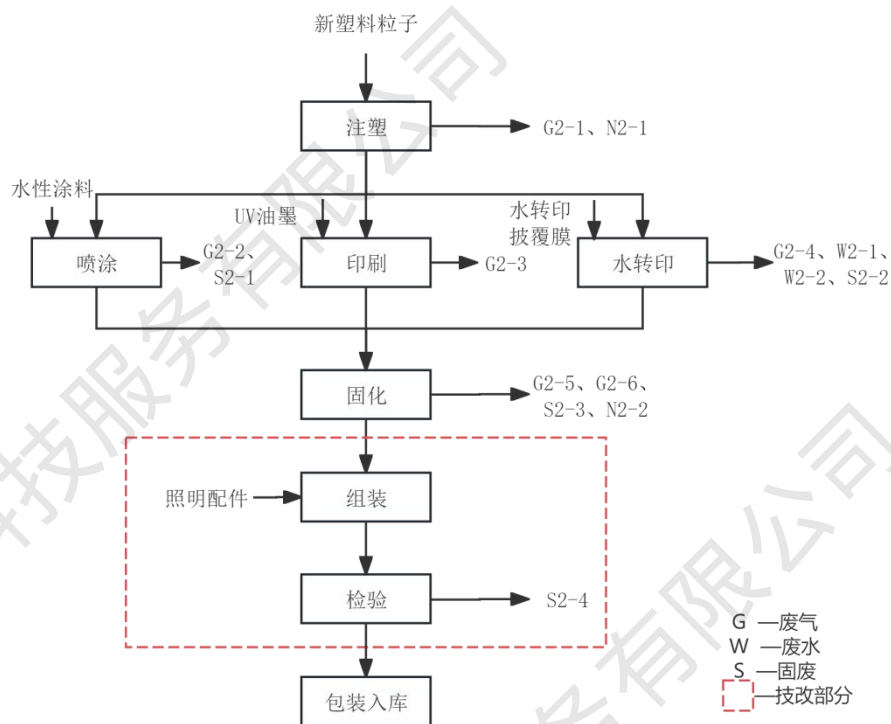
新塑料粒子

注塑

G2-1、N2-1

水性涂料

UV油墨

水转印
披覆膜

喷涂

G2-2、
S2-1

印刷

G2-3

水转印

G2-4、W2-1、
W2-2、S2-2

固化

G2-5、G2-6、
S2-3、N2-2

照明配件

组装

检验

S2-4

包装入库

G —废气
W —废水
S —固废
—技改部分

技服务有限公司
务有限公司